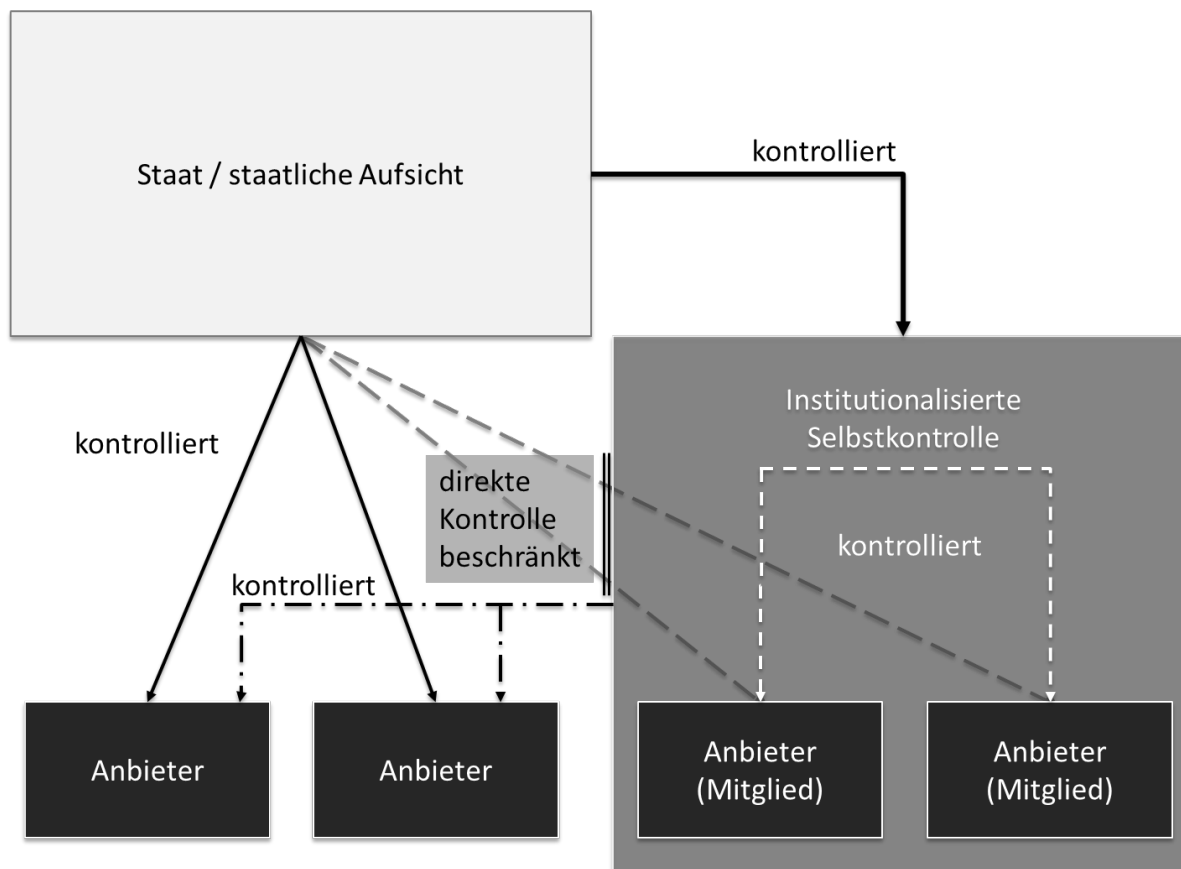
Staat / staatliche Aufsicht

kontrolliert

Institutionalisierte Selbstkontrolle

kontrolliert

direkte Kontrolle beschränkt

kontrolliert

kontrolliert

Anbieter

Anbieter

Anbieter (Mitglied)

Anbieter (Mitglied)